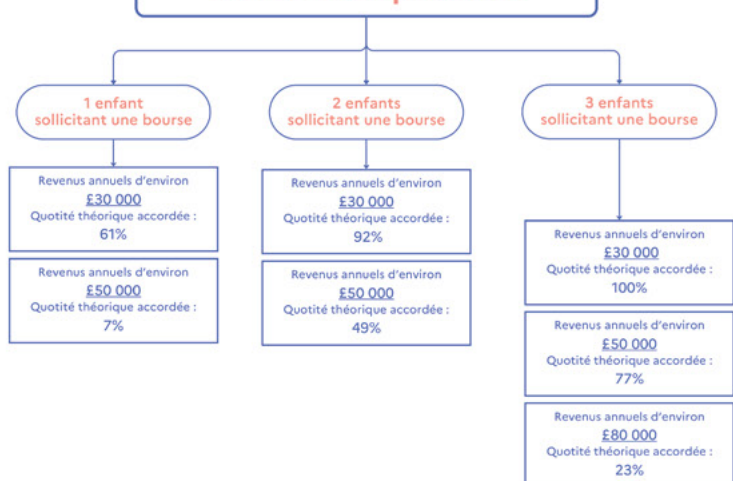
1 enfant sollicitant une bourse

Revenus annuels d'environ £30 000 Quotité théorique accordée : 61%

Revenus annuels d'environ £50 000 Quotité théorique accordée : 7%

2 enfants sollicitant une bourse

Revenus annuels d'environ £30 000 Quotité théorique accordée : 92%

Revenus annuels d'environ £50 000 Quotité théorique accordée : 49%

3 enfants sollicitant une bourse

Revenus annuels d'environ £30 000 Quotité théorique accordée : 100%

Revenus annuels d'environ £50 000 Quotité théorique accordée : 77%

Revenus annuels d'environ £80 000 Quotité théorique accordée : 23%